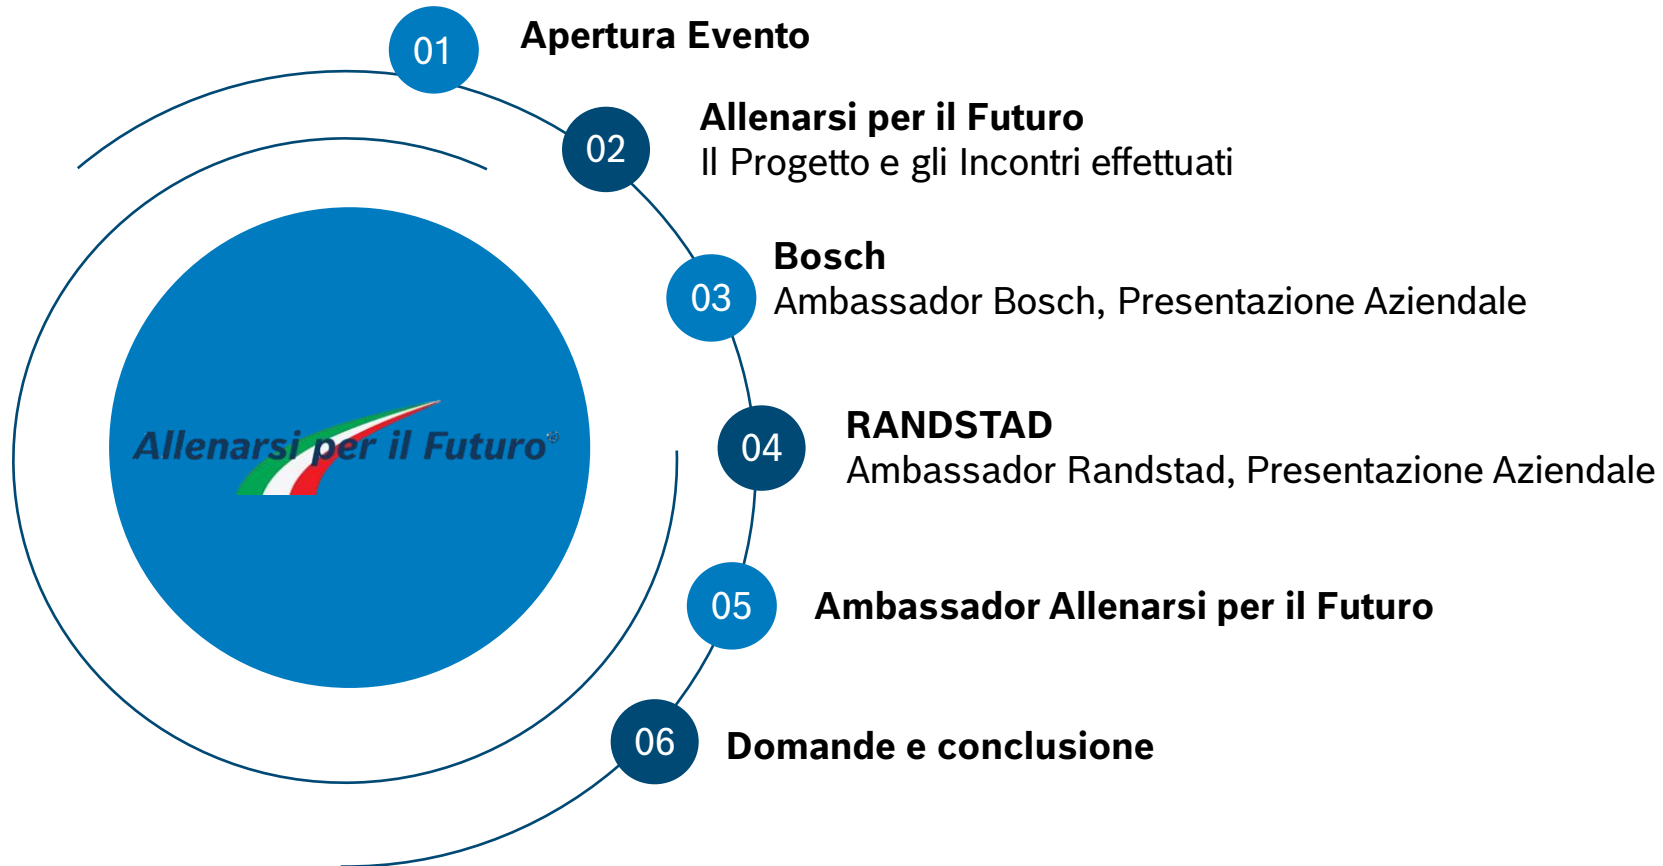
Allenarsi per il Futuro®

01 Apertura Evento

02 Allenarsi per il Futuro
Il Progetto e gli Incontri effettuati

03 Bosch
Ambassador Bosch, Presentazione Aziendale

04 RANDSTAD
Ambassador Randstad, Presentazione Aziendale

05 Ambassador Allenarsi per il Futuro

06 Domande e conclusione